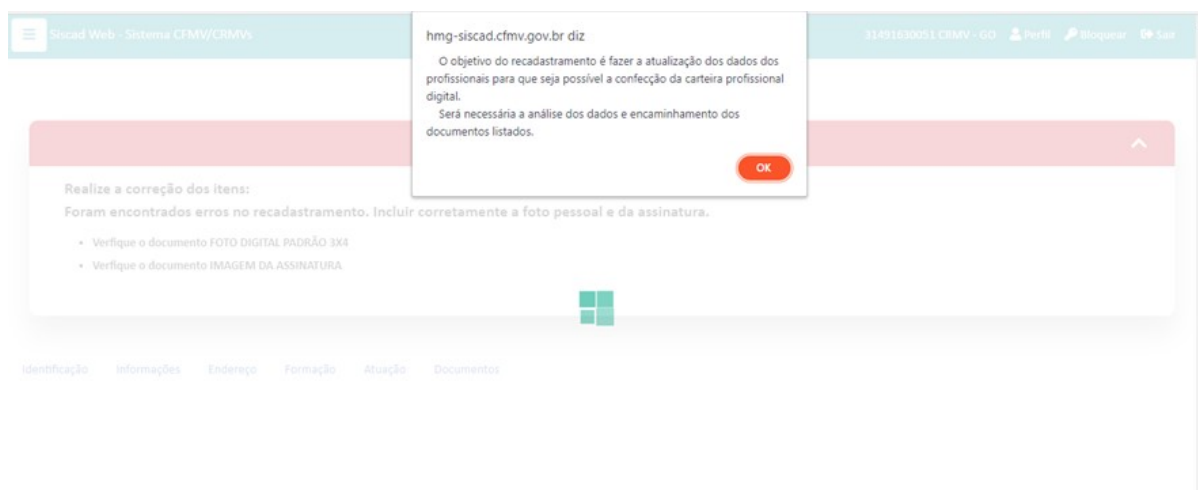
Siscad Web - Sistema CFMV/CRMVs

hmg-siscad.cfmv.gov.br diz

O objetivo do recadastramento é fazer a atualização dos dados dos profissionais para que seja possível a confecção da carteira profissional digital.

Será necessária a análise dos dados e encaminhamento dos documentos listados.

OK

31491630051 CRMV - GO Perfil Bloquear Sair

Realize a correção dos itens:

Foram encontrados erros no recadastramento. Incluir corretamente a foto pessoal e da assinatura.

- Verfique o documento FOTO DIGITAL PADRÃO 3X4
- Verfique o documento IMAGEM DA ASSINATURA

Identificação Informações Endereço Formação Atuação Documentos